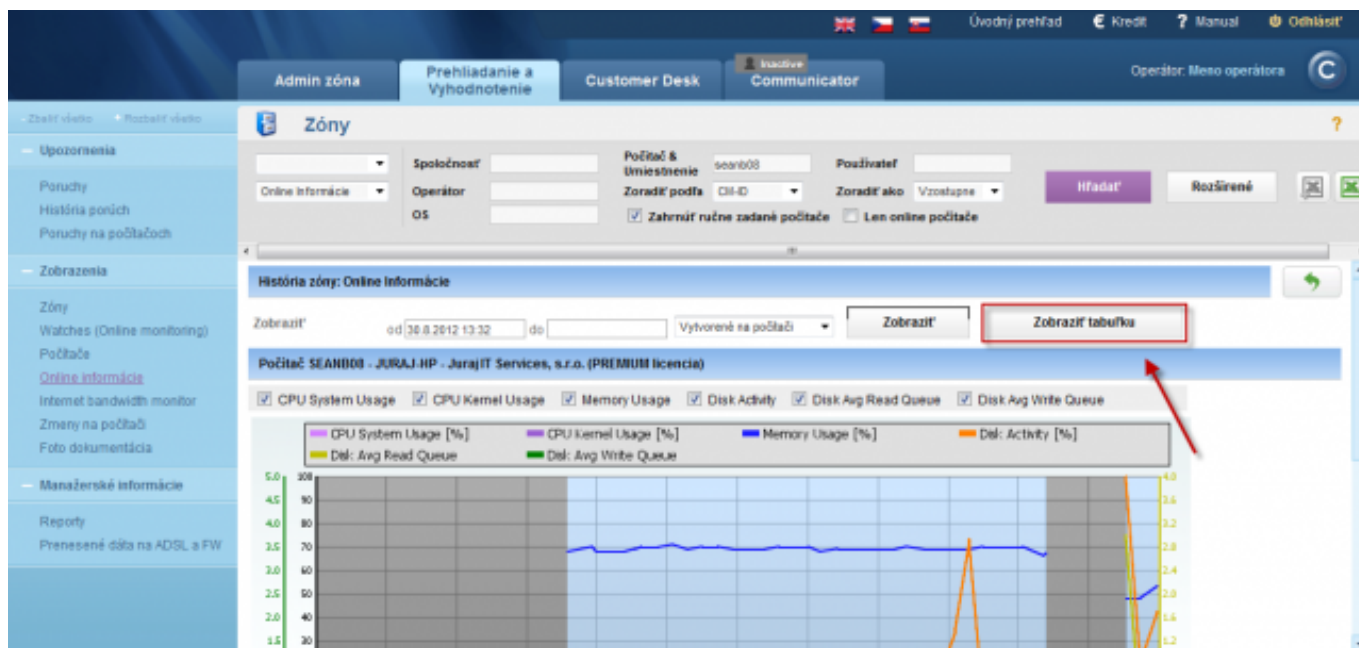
Úvodný prehľad € Kredit ? Manual Odhlásiť

Admin zóna
Prehliadanie a Vyhodnotenie
Customer Desk
Inactive
Communicator
Operátor: Meno operátora

Zbaliť všetko Rozbaliť všetko
Upozornenia
Poruchy
História porúch
Poruchy na počítačoch
Zobrazenia
Zóny
Watches (Online monitoring)
Počítače
Online informácie
Internet bandwidth monitor
Zmeny na počítači
Foto dokumentácia
Manažerské informácie
Reporty
Prenesené dáta na ADSL a FW

Zóny
?

Online informácie
Spoločnosť
Operátor
OS
Počítač & Umiestnenie seanb08
Zoradiť podľa CM-ID
Zahrnúť ručne zadané počítače
Používateľ
Zoradiť ako Vzostupne
Len online počítače
Hľadať
Rozšírené

História zóny: Online Informácie
Zobraziť od 30.8.2012 13:32 do Vytvorené na počítači Zobraziť Zobraziť tabuľku
Počítač SEANB08 - JURAJ-HP - JurajIT Services, s.r.o. (PREMIUM licencia)
CPU System Usage CPU Kernel Usage Memory Usage Disk Activity Disk Avg Read Queue Disk Avg Write Queue

CPU System Usage [%] CPU Kernel Usage [%] Memory Usage [%] Disk Activity [%]
Disk Avg Read Queue Disk Avg Write Queue

5.0 100
4.5 90
4.0 80
3.5 70
3.0 60
2.5 50
2.0 40
1.5 30

4.0
3.6
3.2
2.8
2.4
2.0
1.6
1.2